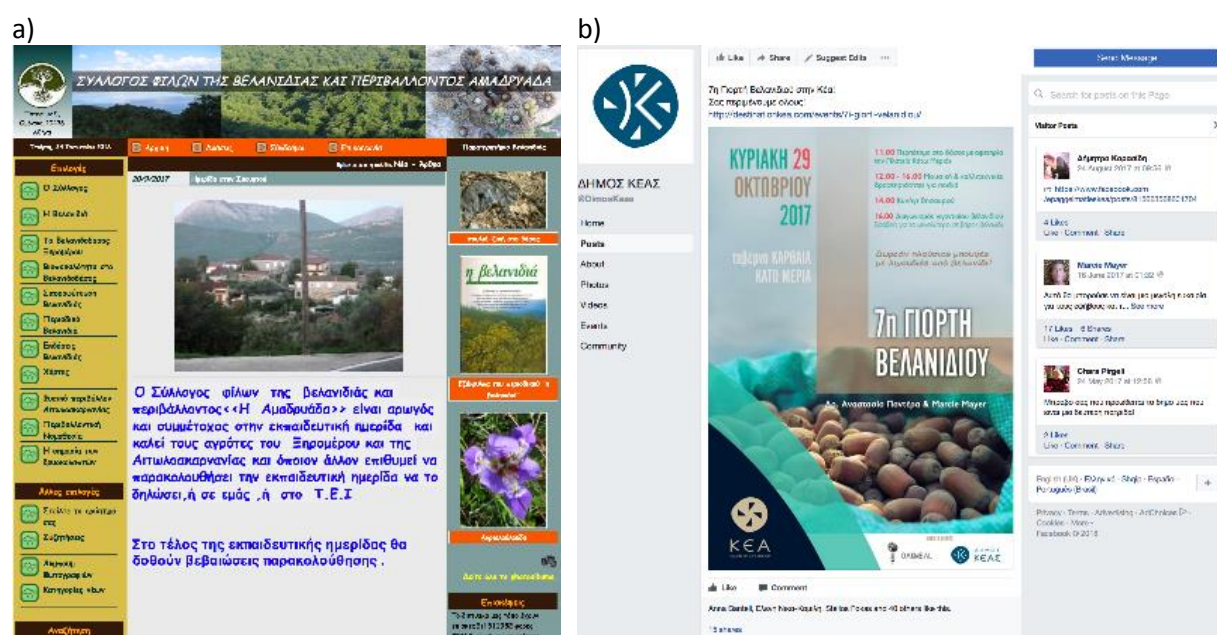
a)

ΣΥΛΛΟΓΟΣ ΦΙΛΩΝ ΤΗΣ ΒΕΛΑΝΙΔΙΑΣ ΚΑΙ ΠΕΡΙΒΑΛΛΟΝΤΟΣ ΑΜΑΔΡΥΑΔΑ

Αρχική | Ανέκδ | Σύνδεσμοι | Επικοινωνία

Επιλογές
Ο Σύλλογος
Η Βελανιδιά
Τα Βελανιδοδάση
Προϊόντα
Ημερίδα
Ημερολόγια
Χάρτης

Άλλες επιλογές

20/3/2017 Ημερίδα στην Σκουρτού

Ο Σύλλογος φίλων της βελανιδιάς και περιβάλλοντος<<Η Αμαδρυάδα>> είναι αρωγός και συμμέτοχος στην εκπαιδευτική ημερίδα και καλεί τους αγρότες του Ξηρομέρου και της Αιτωλοακαρνανίας και όποιον άλλον επιθυμεί να παρακολουθήσει την εκπαιδευτική ημερίδα να το δηλώσει,ή σε εμάς ,ή στο Τ.Ε.Ι

Στο τέλος της εκπαιδευτικής ημερίδας θα δοθούν βεβαιώσεις παρακολούθησης .

η βελανιδιά

Επιλογές

b)

Like | Share | Suggest Edits

Send Message

ΔΗΜΟΣ ΚΕΑΣ
@DimosKeas

Home
Posts
About
Photos
Videos
Events
Community

7η Γιορτή Βελανιδιού στην Κέα!
Σας περιμένουμε όλους
http://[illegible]/events/7i-giorti-velanidiou/

ΚΥΡΙΑΚΗ 29 ΟΚΤΩΒΡΙΟΥ 2017
ΚΑΡΘΑΙΑ ΚΑΤΩ ΜΕΡΙΑ

7η ΓΙΟΡΤΗ ΒΕΛΑΝΙΔΙΟΥ

ΚΕΑ

Like | Comment

Search for posts on this Page

Visitor Posts

Δήμητρα Καρανίδη
Marcie Mayer
Chara Pirgeli

English (UK) · Ελληνικά · Shqip · Español · Português (Brasil)

Privacy · Terms · Advertising · AdChoices · Cookies · More
Facebook © 2018